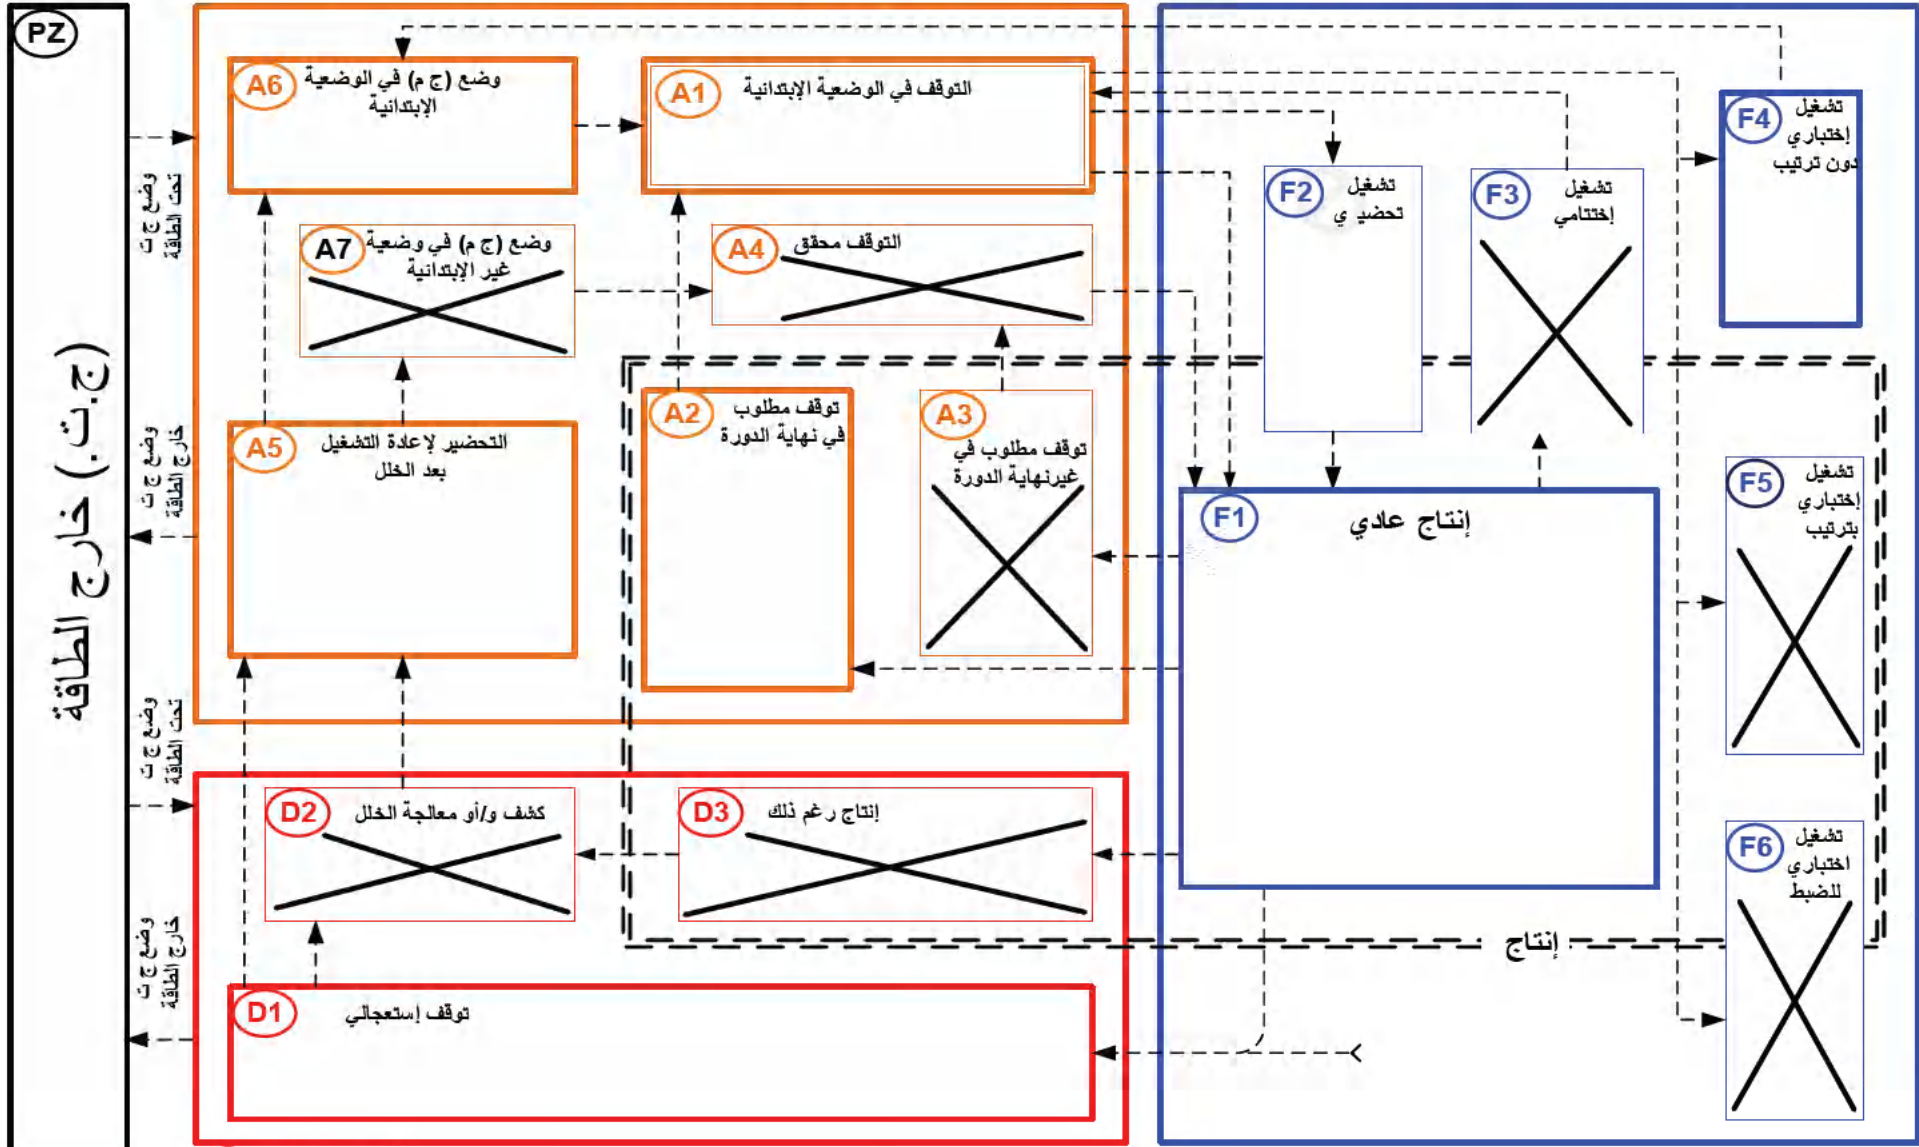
PZ
(ج.ت) خارج الطاقة
وضع ج ت تحت الطاقة
وضع ج ت خارج الطاقة
وضع ج ت تحت الطاقة
وضع ج ت خارج الطاقة

A6 وضع (ج م) في الوضعية الإبتدائية
A1 التوقف في الوضعية الإبتدائية
A7 وضع (ج م) في وضعية غير الإبتدائية
A4 التوقف محقق
A5 التحضير لإعادة التشغيل بعد الخلل
A2 توقف مطلوب في نهاية الدورة
A3 توقف مطلوب في غيرنهاية الدورة

F2 تشغيل تحضيري
F3 تشغيل إختتامي
F4 تشغيل إختباري دون ترتيب
F1 إنتاج عادي
F5 تشغيل إختباري بترتيب
F6 تشغيل اختباري للضبط
إنتاج

D2 كشف و/أو معالجة الخلل
D3 إنتاج رغم ذلك
D1 توقف إستعجالي